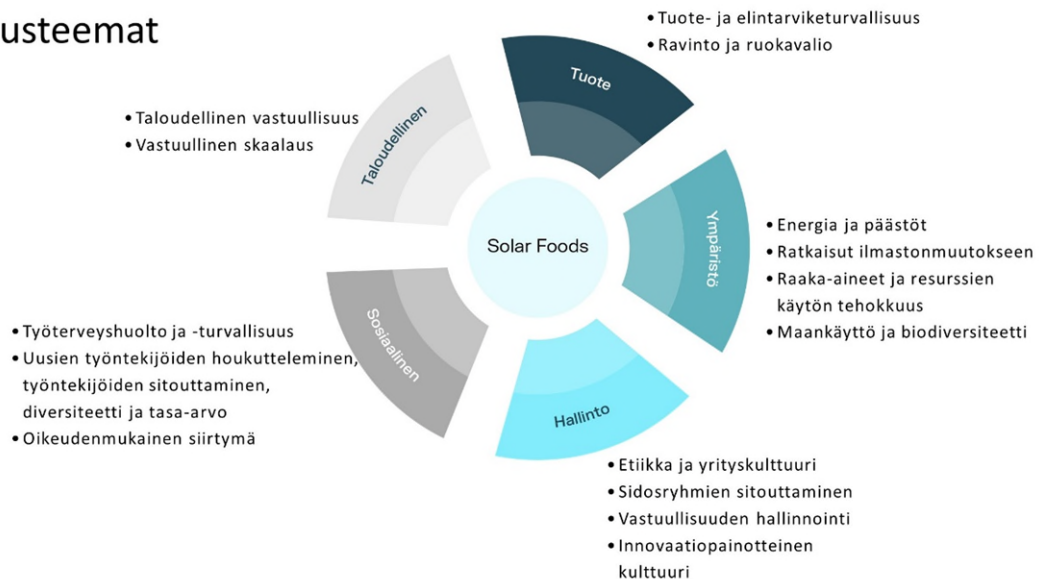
usteemat

• Tuote- ja elintarviketurvallisuus
• Ravinto ja ruokavalio

Tuote

• Taloudellinen vastuullisuus
• Vastuullinen skaalaus

Taloudellinen

Solar Foods

Ympäristö

• Energia ja päästöt
• Ratkaisut ilmastonmuutokseen
• Raaka-aineet ja resurssien käytön tehokkuus
• Maankäyttö ja biodiversiteetti

Sosiaalinen

• Työterveyshuolto ja -turvallisuus
• Uusien työntekijöiden houkutteleminen, työntekijöiden sitouttaminen, diversiteetti ja tasa-arvo
• Oikeudenmukainen siirtymä

Hallinto

• Etiikka ja yrityskulttuuri
• Sidosryhmien sitouttaminen
• Vastuullisuuden hallinnointi
• Innovaatiopainotteinen kulttuuri